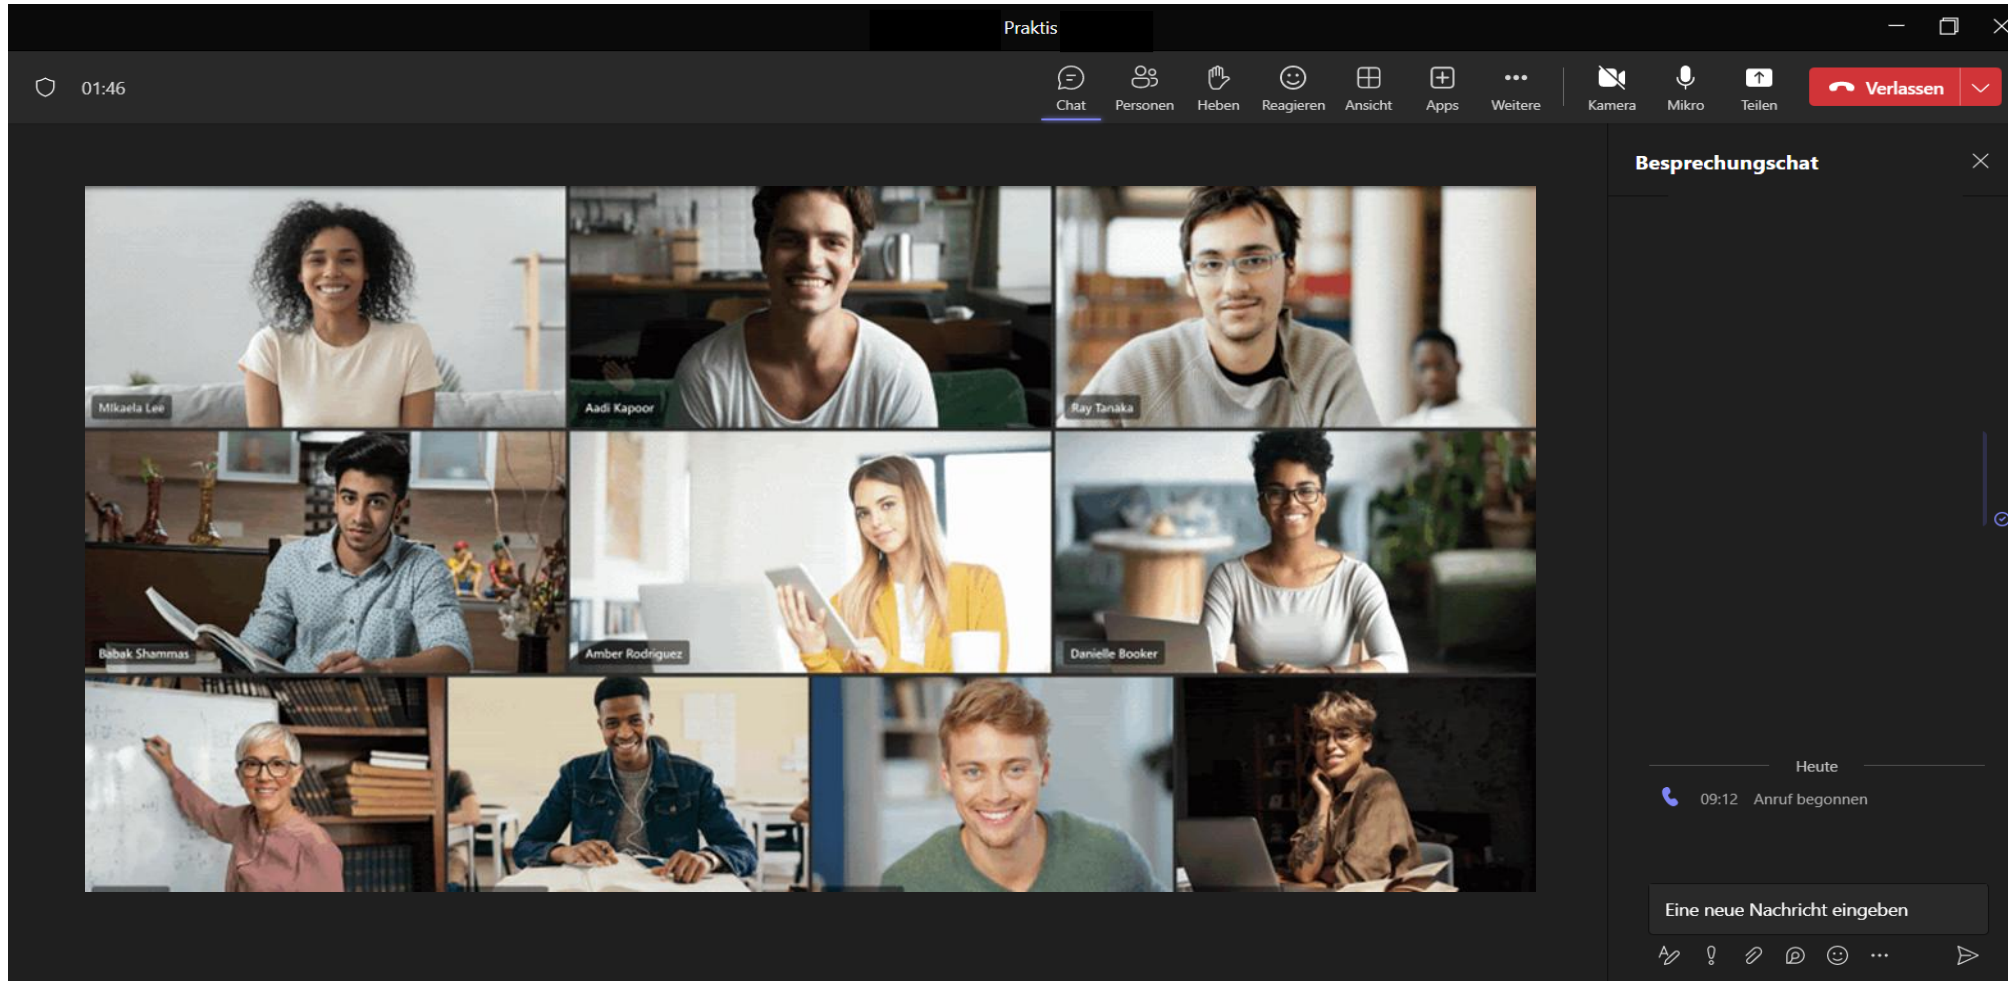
Praktis

01:46

Chat
Personen
Heben
Reagieren
Ansicht
Apps
Weitere
Kamera
Mikro
Teilen
Verlassen

Mikaela Lee
Aadi Kapoor
Ray Tanaka
Babak Shammas
Amber Rodriguez
Danielle Booker

Besprechungschat

Heute

09:12 Anruf begonnen

Eine neue Nachricht eingeben